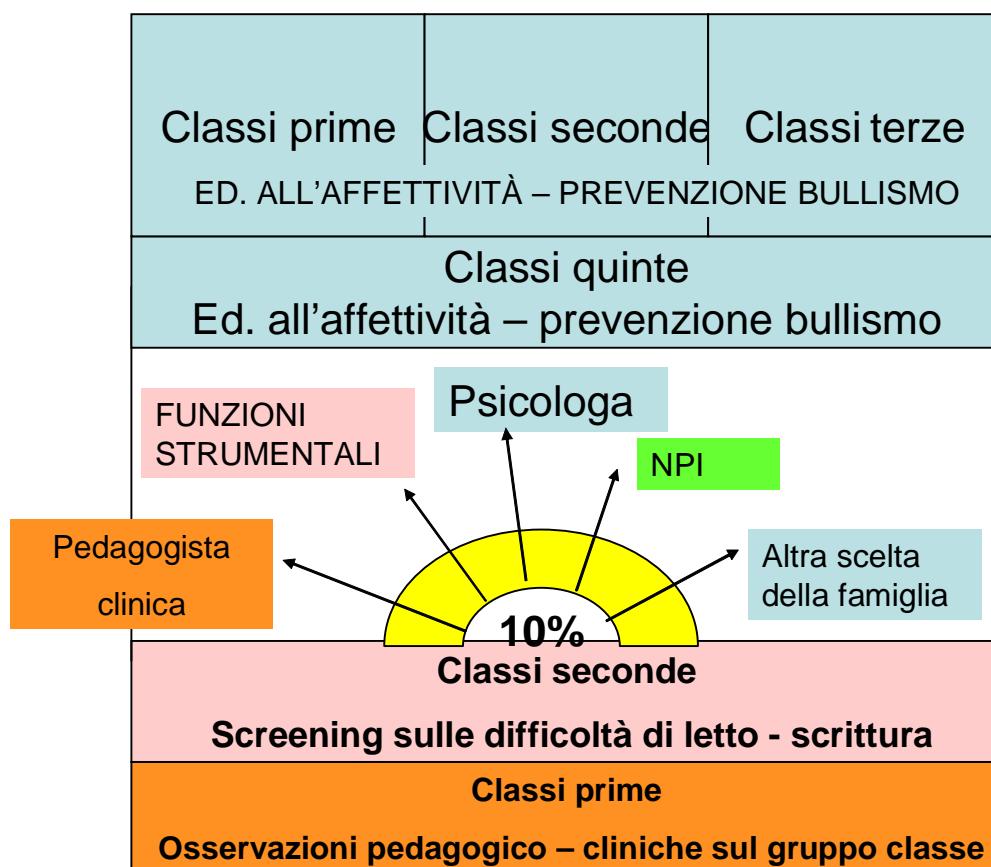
Classi prime Classi seconde Classi terze

ED. ALL’AFFETTIVITÀ – PREVENZIONE BULLISMO

Classi quinte
Ed. all’affettività – prevenzione bullismo

FUNZIONI STRUMENTALI

Psicologa

NPI

Pedagogista clinica

Altra scelta della famiglia

10%

Classi seconde

Screening sulle difficoltà di letto - scrittura

Classi prime

Osservazioni pedagogico – cliniche sul gruppo classe